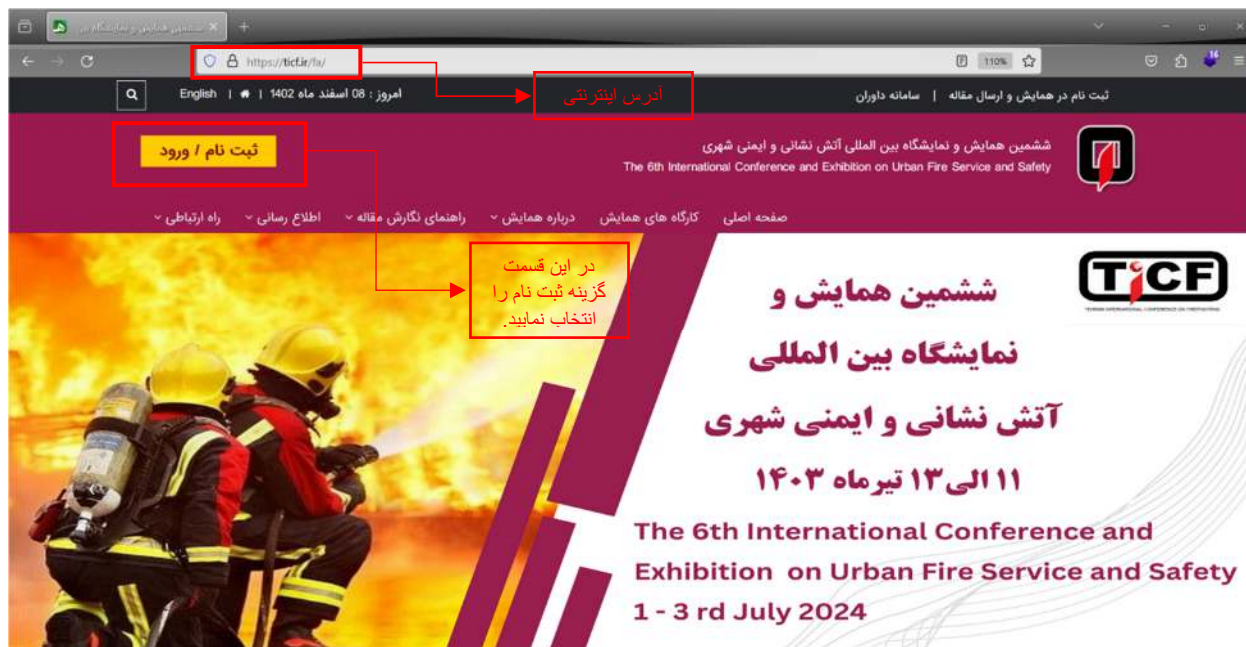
ششمین همایش و نمایشگاه بین ...

https://ticf.ir/fa/

110%

آدرس اینترنتی

ثبت نام در همایش و ارسال مقاله | سامانه داوران

امروز : 08 اسفند ماه 1402 | English

ششمین همایش و نمایشگاه بین المللی آتش نشانی و ایمنی شهری
The 6th International Conference and Exhibition on Urban Fire Service and Safety

ثبت نام / ورود

صفحه اصلی کارگاه های همایش درباره همایش راهنمای نگارش مقاله اطلاع رسانی راه ارتباطی

در این قسمت گزینه ثبت نام را انتخاب نمایید.

TiCF
TEHRAN INTERNATIONAL CONFERENCE ON FIREFIGHTING

ششمین همایش و
نمایشگاه بین المللی
آتش نشانی و ایمنی شهری
۱۱ الی ۱۳ تیرماه ۱۴۰۳

The 6th International Conference and Exhibition on Urban Fire Service and Safety
1 - 3 rd July 2024